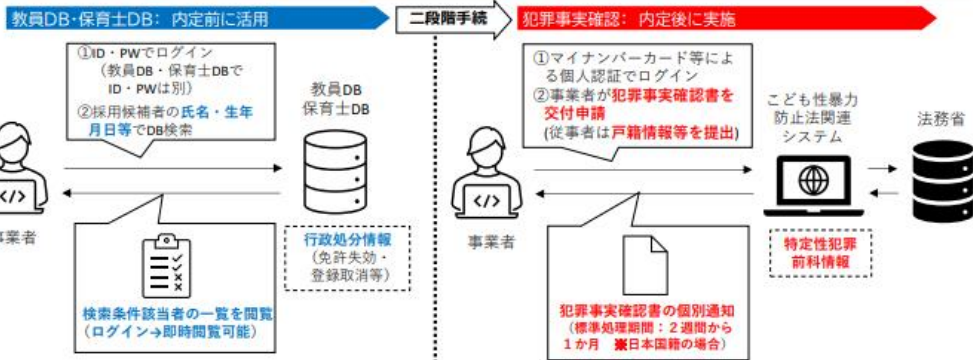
教員DB・保育士DB：内定前に活用

二段階手続

犯罪事実確認：内定後に実施

①ID・PWでログイン（教員DB・保育士DBでID・PWは別）
②採用候補者の氏名・生年月日等でDB検索

教員DB
保育士DB

事業者

行政処分情報（免許失効・登録取消等）

検索条件該当者の一覧を閲覧（ログイン→即時閲覧可能）

①マイナンバーカード等による個人認証でログイン
②事業者が犯罪事実確認書を交付申請（従事者は戸籍情報等を提出）

こども性暴力防止法関連システム

法務省

事業者

特定性犯罪前科情報

犯罪事実確認書の個別通知（標準処理期間：２週間から１か月 ※日本国籍の場合）